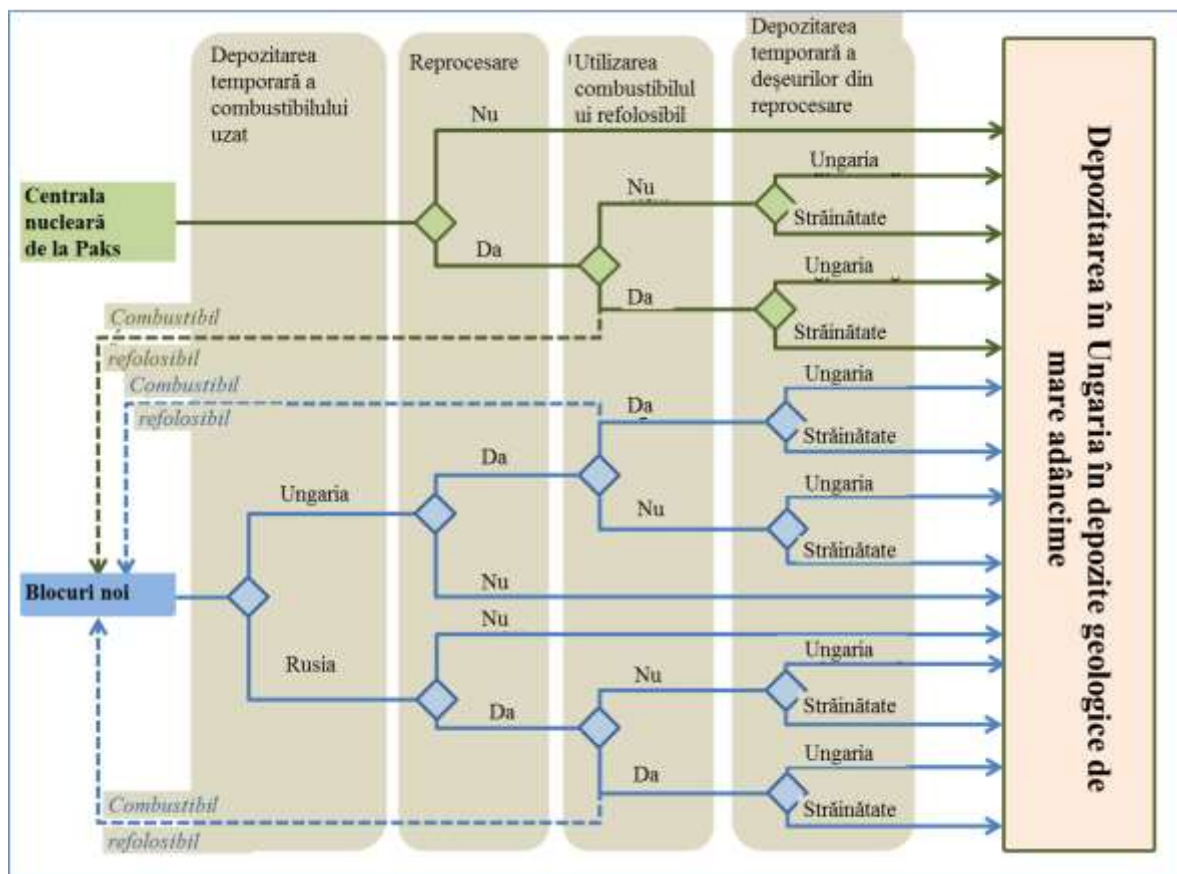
Depozitarea temporară a combustibilului uzat

Reprocesare

Utilizarea combustibilului refolosibil

Depozitarea temporară a deșeurilor din reprocesare

Depozitarea în Ungaria în depozite geologice de mare adâncime

Centrala nucleară de la Paks

Nu

Da

Nu

Da

Ungaria

Străinătate

Ungaria

Străinătate

Combustibil refolosibil

Combustibil refolosibil

Blocuri noi

Ungaria

Da

Da

Nu

Nu

Ungaria

Străinătate

Ungaria

Străinătate

Rusia

Nu

Da

Nu

Da

Ungaria

Străinătate

Ungaria

Străinătate

Combustibil refolosibil